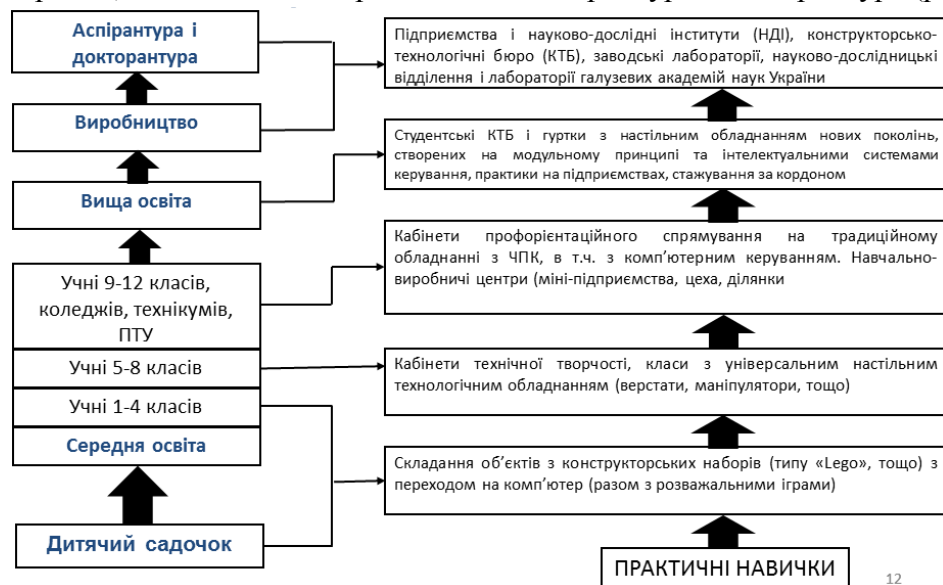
Аспірантура і докторантура

Виробництво

Вища освіта

Учні 9-12 класів, коледжів, технікумів, ПТУ

Учні 5-8 класів

Учні 1-4 класів

Середня освіта

Дитячий садочок

Підприємства і науково-дослідні інститути (НДІ), конструкторсько-технологічні бюро (КТБ), заводські лабораторії, науково-дослідницькі відділення і лабораторії галузевих академій наук України

Студентські КТБ і гуртки з настільним обладнанням нових поколінь, створених на модульному принципі та інтелектуальними системами керування, практики на підприємствах, стажування за кордоном

Кабінети профорієнтаційного спрямування на традиційному обладнанні з ЧПК, в т.ч. з комп'ютерним керуванням. Навчально-виробничі центри (міні-підприємства, цеха, ділянки

Кабінети технічної творчості, класи з універсальним настільним технологічним обладнанням (верстати, маніпулятори, тощо)

Складання об'єктів з конструкторських наборів (типу «Lego», тощо) з переходом на комп'ютер (разом з розважальними іграми)

ПРАКТИЧНІ НАВИЧКИ

12